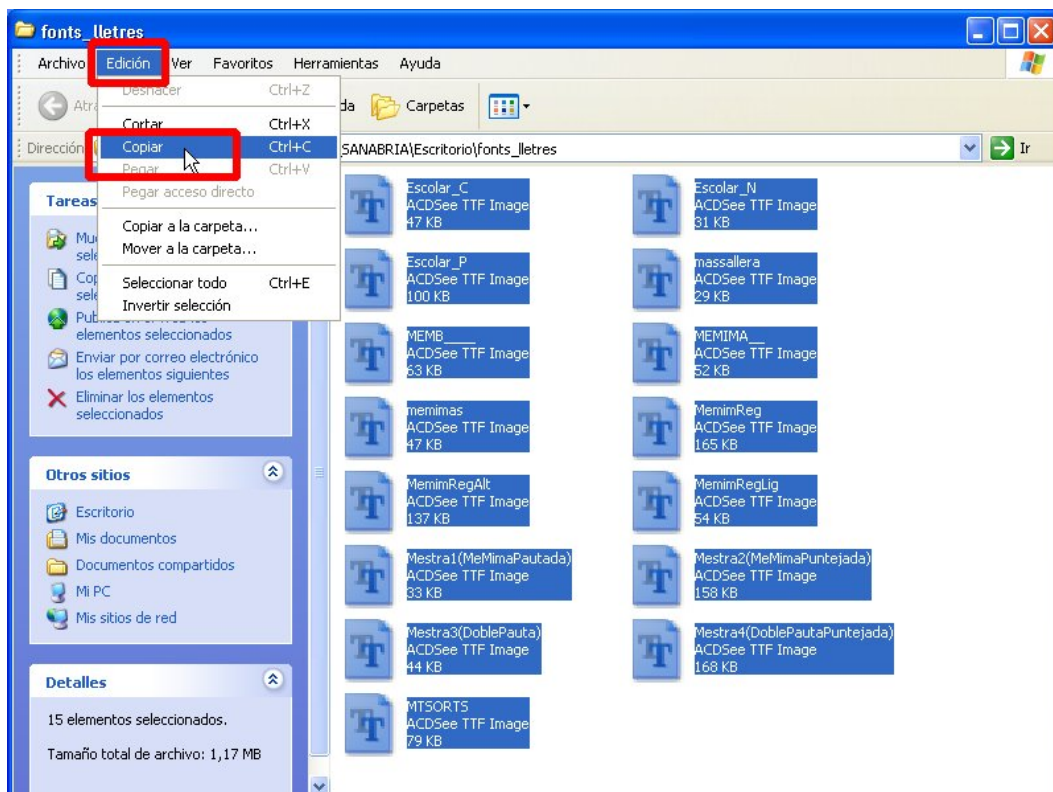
fonts_lletres

Archivo Edición Ver Favoritos Herramientas Ayuda

Atrás Deshacer Ctrl+Z da Carpetas

Cortar Ctrl+X
Copiar Ctrl+C
Pegar Ctrl+V
Pegar acceso directo
Copiar a la carpeta...
Mover a la carpeta...
Seleccionar todo Ctrl+E
Invertir selección

Dirección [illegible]SANABRIA\Escritorio\fonts_lletres Ir

Tareas

Mu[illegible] sele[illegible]
Cop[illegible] sele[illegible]
Publi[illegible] elementos seleccionados
Enviar por correo electrónico los elementos siguientes
Eliminar los elementos seleccionados

Otros sitios

Escritorio
Mis documentos
Documentos compartidos
Mi PC
Mis sitios de red

Detalles

15 elementos seleccionados.

Tamaño total de archivo: 1,17 MB

Escolar_C
ACDSee TTF Image
47 KB

Escolar_N
ACDSee TTF Image
31 KB

Escolar_P
ACDSee TTF Image
100 KB

massallera
ACDSee TTF Image
29 KB

MEMB____
ACDSee TTF Image
63 KB

MEMIMA__
ACDSee TTF Image
52 KB

memimas
ACDSee TTF Image
47 KB

MemimReg
ACDSee TTF Image
165 KB

MemimRegAlt
ACDSee TTF Image
137 KB

MemimRegLig
ACDSee TTF Image
54 KB

Mestra1(MeMimaPautada)
ACDSee TTF Image
33 KB

Mestra2(MeMimaPuntejada)
ACDSee TTF Image
158 KB

Mestra3(DoblePauta)
ACDSee TTF Image
44 KB

Mestra4(DoblePautaPuntejada)
ACDSee TTF Image
168 KB

MTSORTS
ACDSee TTF Image
79 KB